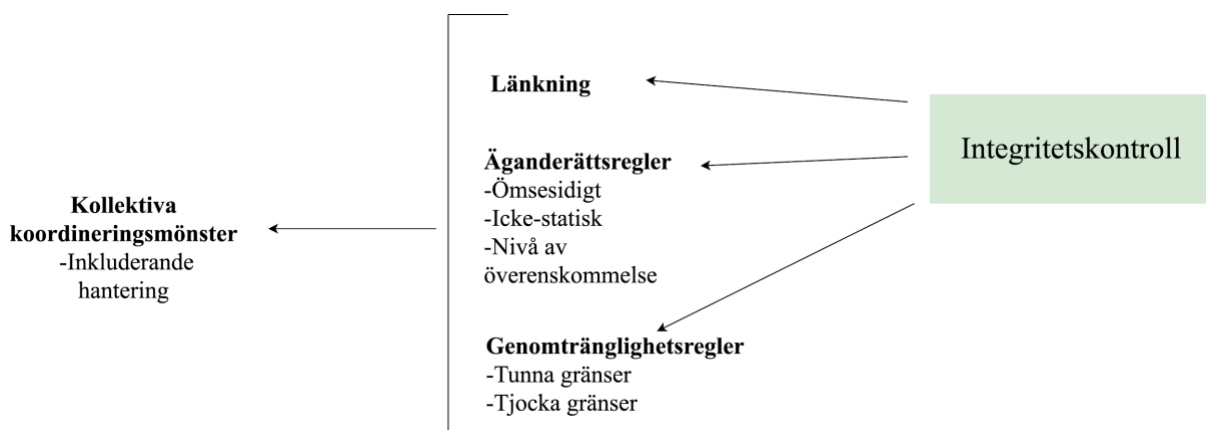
Länkning

Äganderättsregler
-Ömsesidigt
-Icke-statisk
-Nivå av överenskommelse

Genomtränglighetsregler
-Tunna gränser
-Tjocka gränser

Integritetskontroll

Kollektiva koordineringsmönster
-Inkluderande hantering